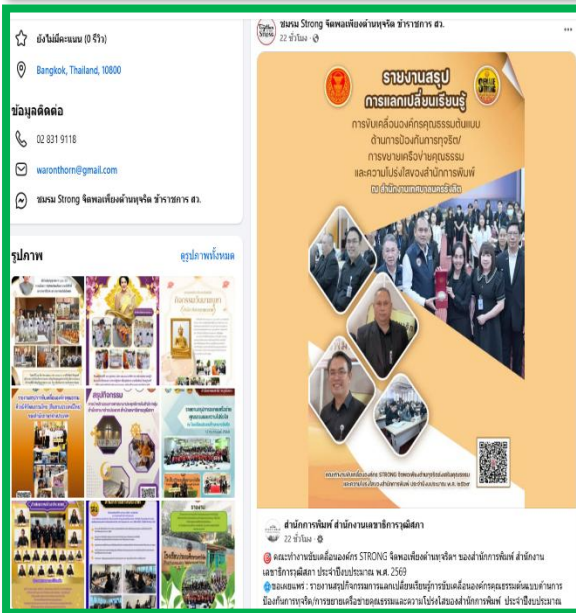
ยังไม่มีคะแนน (0 รีวิว)

Bangkok, Thailand, 10800

ข้อมูลติดต่อ

02 831 9118

waronthorn@gmail.com

ชมรม Strong จิตพอเพียงต้านทุจริต ข้าราชการ สว.

รูปภาพ

ดูรูปภาพทั้งหมด

ชมรม Strong จิตพอเพียงต้านทุจริต ข้าราชการ สว.

22 ชั่วโมง ·

รายงานสรุป
การแลกเปลี่ยนเรียนรู้

การขับเคลื่อนองค์กรคุณธรรมต้นแบบ ด้านการป้องกันการทุจริต/ การขยายเครือข่ายคุณธรรม และความโปร่งใสของสำนักการพิมพ์

ณ สำนักงานเขตบางกรวย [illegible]

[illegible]

สำนักการพิมพ์ สำนักงานเลขาธิการวุฒิสภา

22 ชั่วโมง ·

คณะทำงานขับเคลื่อนองค์กร STRONG จิตพอเพียงต้านทุจริต ของสำนักการพิมพ์ สำนักงานเลขาธิการวุฒิสภา ประจำปีงบประมาณ พ.ศ. 2569

ขอเผยแพร่ : รายงานสรุปกิจกรรมการแลกเปลี่ยนเรียนรู้การขับเคลื่อนองค์กรคุณธรรมต้นแบบด้านการป้องกันการทุจริต/การขยายเครือข่ายคุณธรรมและความโปร่งใสของสำนักการพิมพ์ ประจำปีงบประมาณ